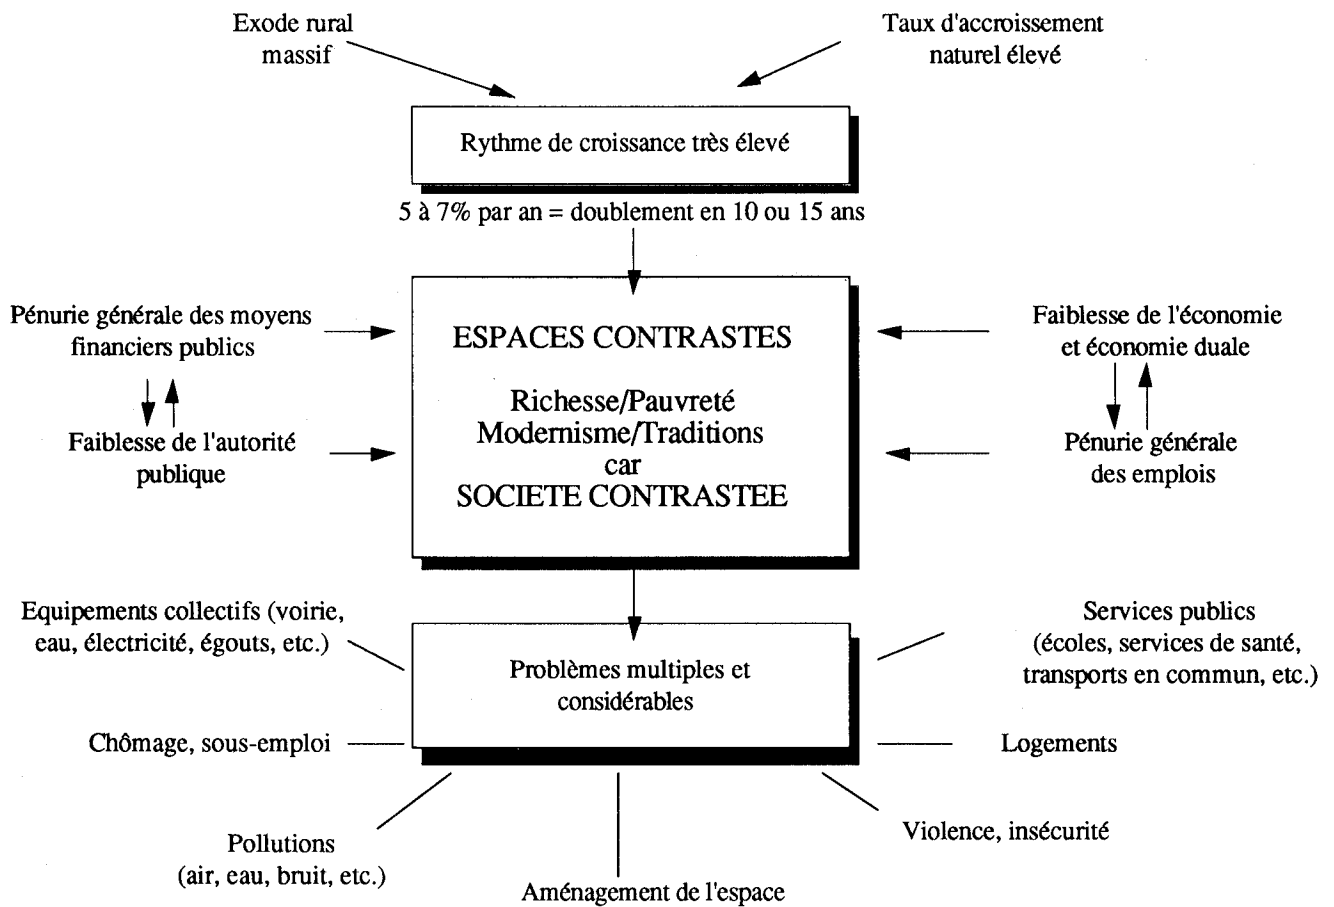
Exode rural massif

Taux d'accroissement naturel élevé

Rythme de croissance très élevé

5 à 7% par an = doublement en 10 ou 15 ans

Pénurie générale des moyens financiers publics

Faiblesse de l'autorité publique

ESPACES CONTRASTES

Richesse/Pauvreté
Modernisme/Traditions
car
SOCIETE CONTRASTEE

Faiblesse de l'économie et économie duale

Pénurie générale des emplois

Equipements collectifs (voirie, eau, électricité, égouts, etc.)

Problèmes multiples et considérables

Services publics (écoles, services de santé, transports en commun, etc.)

Chômage, sous-emploi

Logements

Pollutions (air, eau, bruit, etc.)

Aménagement de l'espace

Violence, insécurité